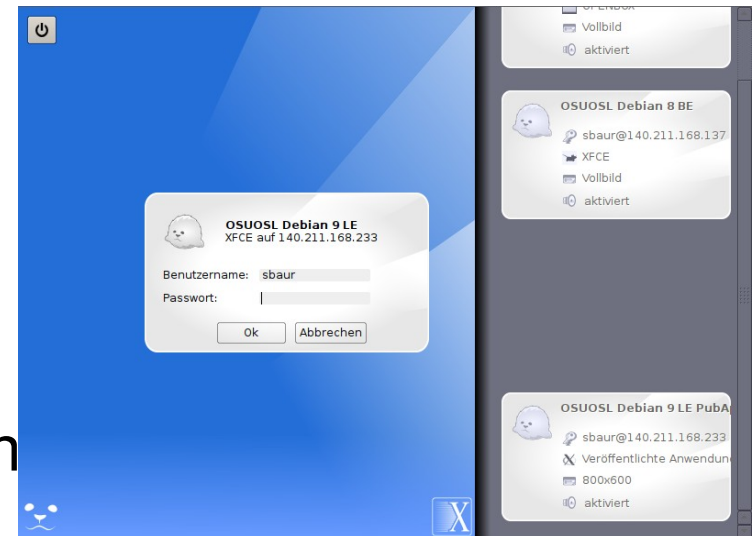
OSUOSL Debian 9 LE
XFCE auf 140.211.168.233

Benutzername: sbaur
Passwort:

Ok
Abbrechen

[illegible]
Vollbild
aktiviert

OSUOSL Debian 8 BE
sbaur@140.211.168.137
XFCE
Vollbild
aktiviert

OSUOSL Debian 9 LE PubA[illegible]
sbaur@140.211.168.233
Veröffentlichte Anwendun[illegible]
800x600
aktiviert